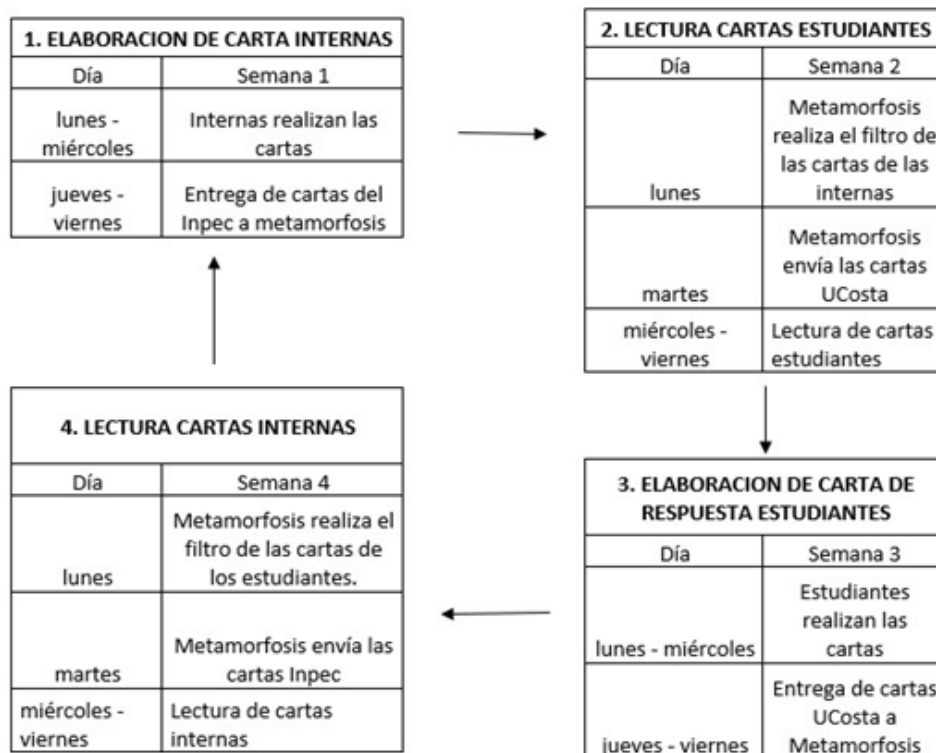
| 1. ELABORACION DE CARTA INTERNAS | |
|---|---|
| Día | Semana 1 |
| lunes - miércoles | Internas realizan las cartas |
| jueves - viernes | Entrega de cartas del Inpec a metamorfosis |

| 2. LECTURA CARTAS ESTUDIANTES | |
|---|---|
| Día | Semana 2 |
| lunes | Metamorfosis realiza el filtro de las cartas de las internas |
| martes | Metamorfosis envía las cartas UCosta |
| miércoles - viernes | Lectura de cartas estudiantes |

| 3. ELABORACION DE CARTA DE RESPUESTA ESTUDIANTES | |
|---|---|
| Día | Semana 3 |
| lunes - miércoles | Estudiantes realizan las cartas |
| jueves - viernes | Entrega de cartas UCosta a Metamorfosis |

| 4. LECTURA CARTAS INTERNAS | |
|---|---|
| Día | Semana 4 |
| lunes | Metamorfosis realiza el filtro de las cartas de los estudiantes. |
| martes | Metamorfosis envía las cartas Inpec |
| miércoles - viernes | Lectura de cartas internas |